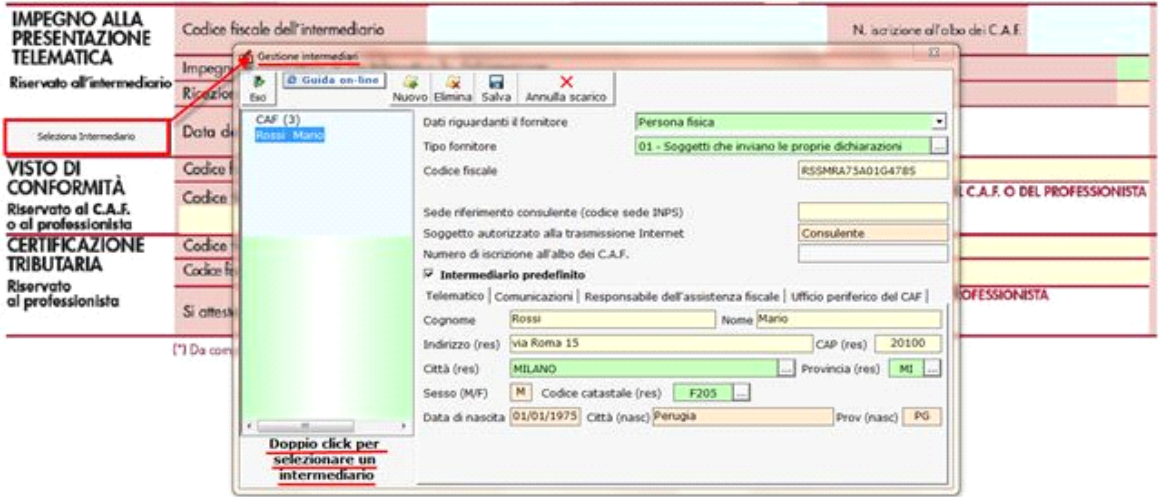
IMPEGNO ALLA PRESENTAZIONE TELEMATICA
Riservato all'intermediario

Codice fiscale dell'intermediario
N. iscrizione all'albo dei C.A.F.

Impegn
Ricezion
Seleziona Intermediario
Data de

VISTO DI CONFORMITÀ
Riservato al C.A.F. o al professionista
Codice f
Codice
L C.A.F. O DEL PROFESSIONISTA

CERTIFICAZIONE TRIBUTARIA
Riservato al professionista
Codice
Codice fi
Si attesti
PROFESSIONISTA

(*) Da com

Gestione intermediari
Esci
Guida on-line
Nuovo
Elimina
Salva
Annulla scarico

CAF (3)
Rossi Mario

Doppio click per selezionare un intermediario

Dati riguardanti il fornitore: Persona fisica
Tipo fornitore: 01 - Soggetti che inviano le proprie dichiarazioni
Codice fiscale: RSSMRA75A01G478S
Sede riferimento consulente (codice sede INPS)
Soggetto autorizzato alla trasmissione Internet: Consulente
Numero di iscrizione all'albo dei C.A.F.
Intermediario predefinito

Telematico | Comunicazioni | Responsabile dell'assistenza fiscale | Ufficio periferico del CAF

Cognome: Rossi
Nome: Mario
Indirizzo (res): via Roma 15
CAP (res): 20100
Città (res): MILANO
Provincia (res): MI
Sesso (M/F): M
Codice catastale (res): F205
Data di nascita: 01/01/1975
Città (nasc): Perugia
Prov (nasc): PG